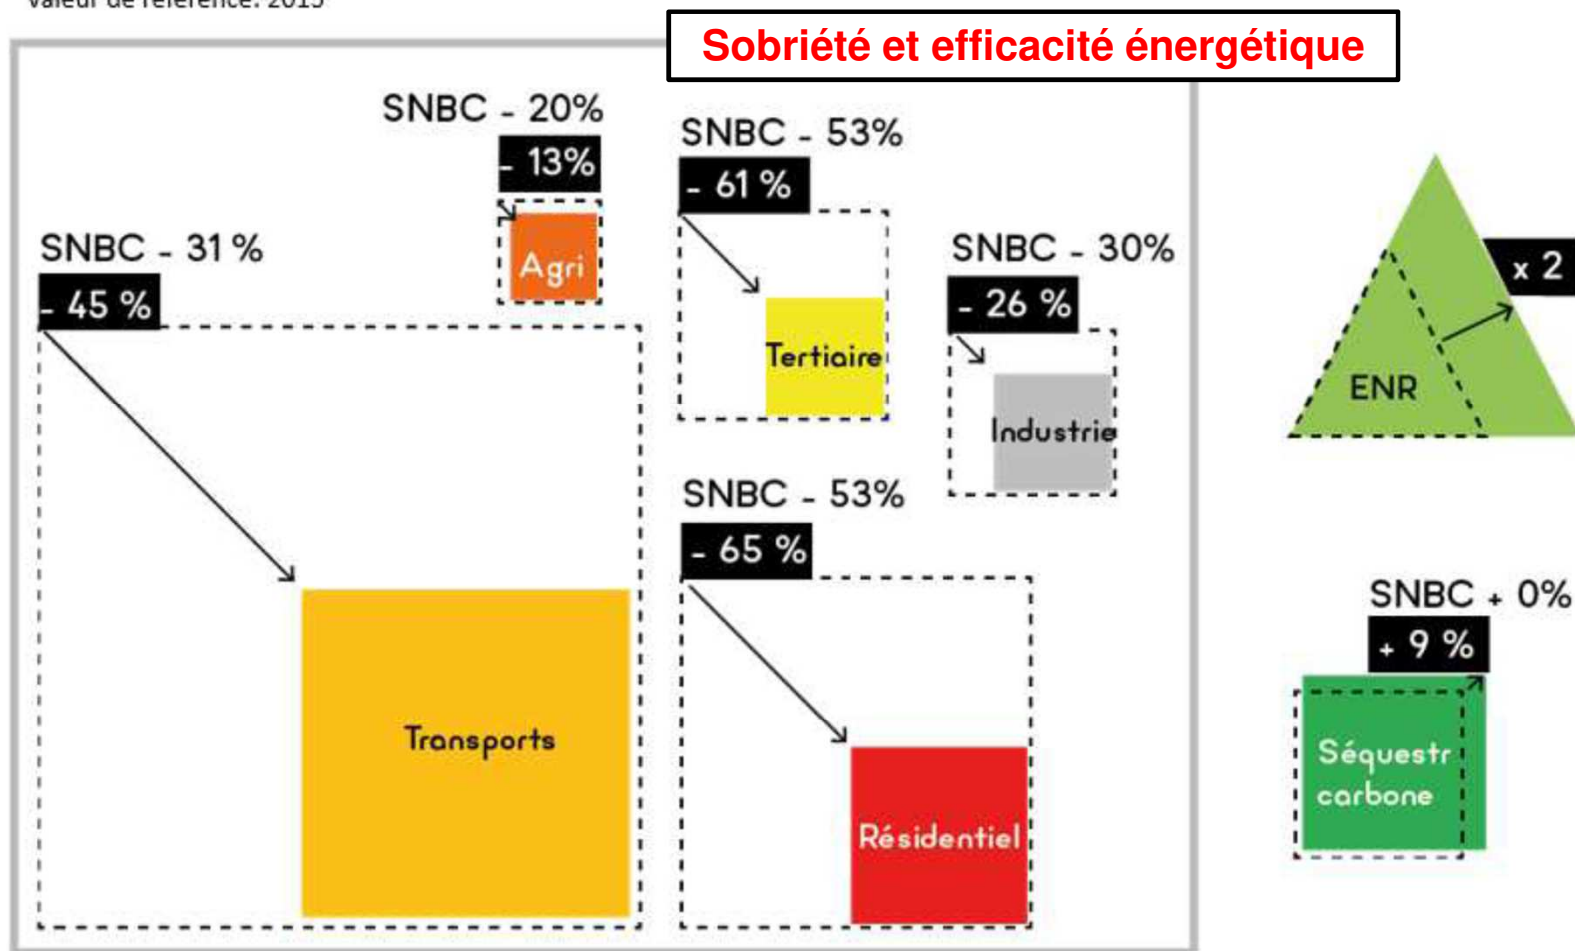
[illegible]

Sobriété et efficacité énergétique

SNBC - 20%
- 13%
Agri

SNBC - 53%
- 61 %
Tertiaire

SNBC - 31 %
- 45 %
Transports

SNBC - 30%
- 26 %
Industrie

x 2
ENR

SNBC - 53%
- 65 %
Résidentiel

SNBC + 0%
+ 9 %
Séquestr
carbone